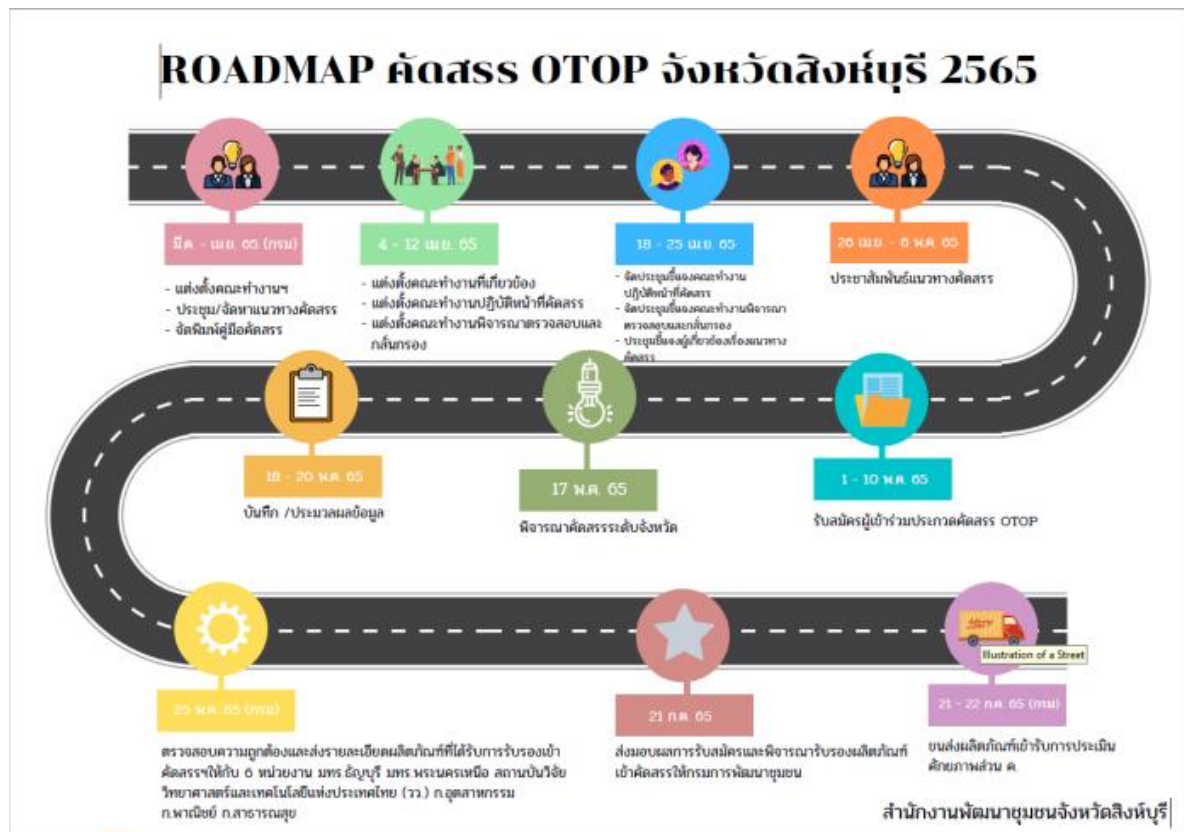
ROADMAP คัดสรร OTOP จังหวัดสิงห์บุรี 2565

มี.ค. - เม.ย. 65 (กรม)

- แต่งตั้งคณะทำงานฯ
- ประชุม/จัดหาแนวทางคัดสรร
- จัดพิมพ์คู่มือคัดสรร

4 - 12 เม.ย. 65

- แต่งตั้งคณะทำงานที่เกี่ยวข้อง
- แต่งตั้งคณะทำงานปฏิบัติหน้าที่คัดสรร
- แต่งตั้งคณะทำงานพิจารณาตรวจสอบและกลั่นกรอง

18 - 25 เม.ย. 65

- จัดประชุมชี้แจงคณะทำงานปฏิบัติหน้าที่คัดสรร
- จัดประชุมชี้แจงคณะทำงานพิจารณาตรวจสอบและกลั่นกรอง
- ประชุมชี้แจงผู้เกี่ยวข้องเรื่องแนวทางคัดสรร

20 เม.ย. - 6 พ.ค. 65

ประชาสัมพันธ์แนวทางคัดสรร

18 - 20 พ.ค. 65

บันทึก /ประมวลผลข้อมูล

17 พ.ค. 65

พิจารณาคัดสรรระดับจังหวัด

1 - 10 พ.ค. 65

รับสมัครผู้เข้าร่วมประกวดคัดสรร OTOP

25 พ.ค. 65 (กรม)

ตรวจสอบความถูกต้องและส่งรายละเอียดผลิตภัณฑ์ที่ได้รับการรับรองเข้าคัดสรรฯให้กับ 6 หน่วยงาน มทร.ธัญบุรี มทร.พระนครเหนือ สถานบันวิจัยวิทยาศาสตร์และเทคโนโลยีแห่งประเทศไทย (วว.) ก.อุตสาหกรรม ก.พาณิชย์ ก.สาธารณสุข

21 ก.ค. 65

ส่งมอบผลการรับสมัครและพิจารณารับรองผลิตภัณฑ์เข้าคัดสรรให้กรมการพัฒนาชุมชน

Illustration of a Street

21 - 22 ก.ค. 65 (กรม)

ขนส่งผลิตภัณฑ์เข้ารับการประเมินศักยภาพส่วน ค.

สำนักงานพัฒนาชุมชนจังหวัดสิงห์บุรี